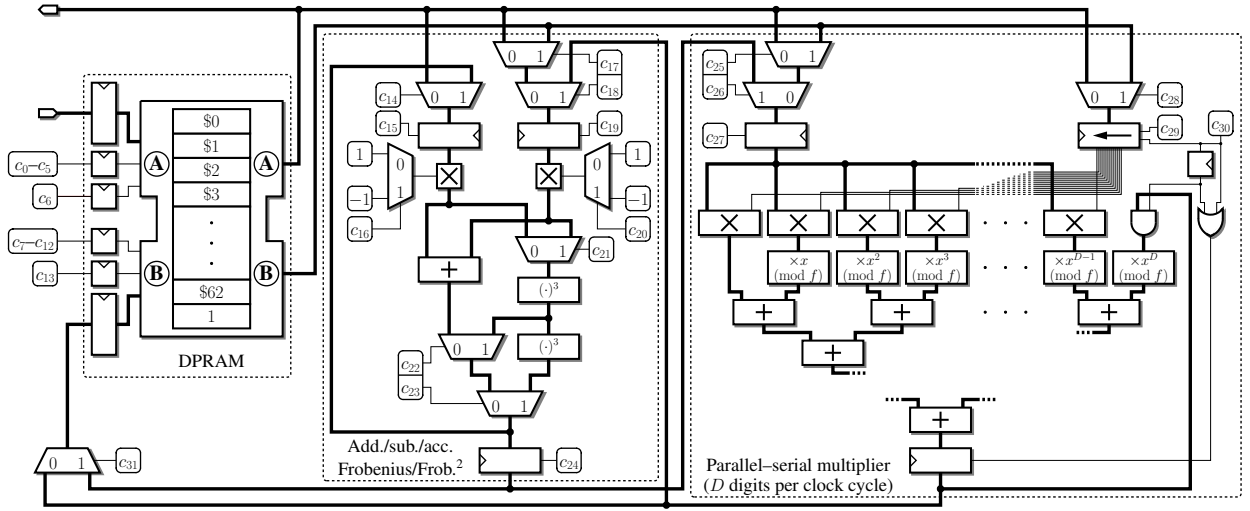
$c_0$–$c_5$
$c_6$
$c_7$–$c_{12}$
$c_{13}$
A
B
\$0
\$1
\$2
\$3
.
.
.
\$62
1
A
B
DPRAM
0 1
$c_{31}$
$c_{14}$
0 1
$c_{15}$
1
0
1
−1
$c_{16}$
+
0 1
$c_{17}$
$c_{18}$
0 1
$c_{19}$
0
1
1
−1
$c_{20}$
0 1
$c_{21}$
$(\cdot)^3$
0 1
$(\cdot)^3$
$c_{22}$
$c_{23}$
0 1
$c_{24}$
Add./sub./acc.
Frobenius/Frob.$^2$
$c_{25}$
$c_{26}$
1 0
0 1
$c_{27}$
0 1
$c_{28}$
$c_{29}$
$c_{30}$
$\times x$ (mod $f$)
$\times x^2$ (mod $f$)
$\times x^3$ (mod $f$)
$\times x^{D-1}$ (mod $f$)
$\times x^D$ (mod $f$)
+
+
+
+
Parallel–serial multiplier
($D$ digits per clock cycle)